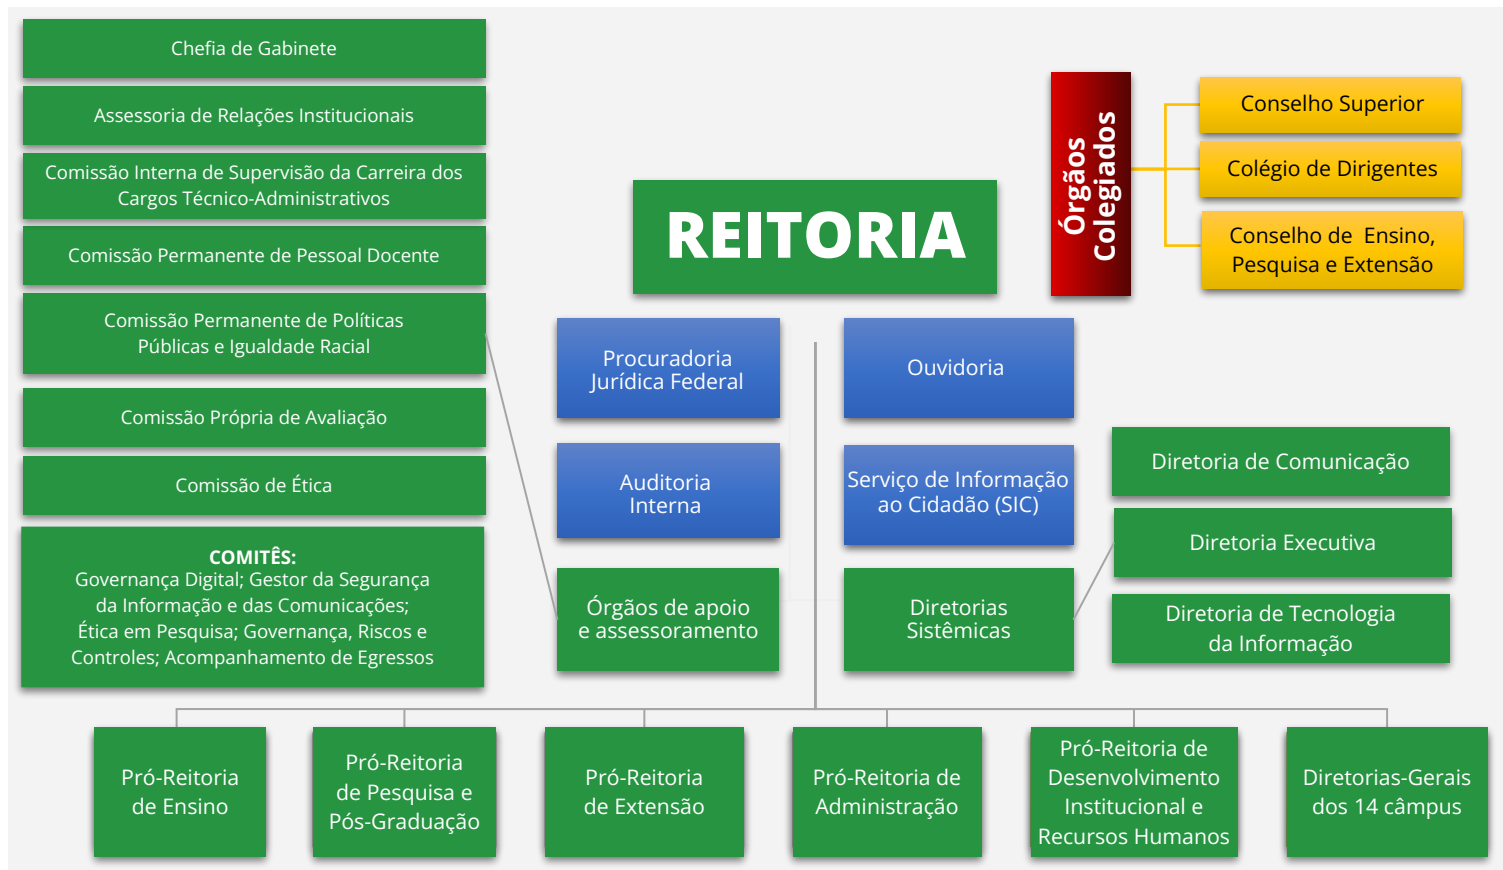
Chefia de Gabinete

Assessoria de Relações Institucionais

Comissão Interna de Supervisão da Carreira dos Cargos Técnico-Administrativos

Comissão Permanente de Pessoal Docente

Comissão Permanente de Políticas Públicas e Igualdade Racial

Comissão Própria de Avaliação

Comissão de Ética

COMITÊS:
Governança Digital; Gestor da Segurança da Informação e das Comunicações; Ética em Pesquisa; Governança, Riscos e Controles; Acompanhamento de Egressos

REITORIA

Órgãos Colegiados

Conselho Superior

Colégio de Dirigentes

Conselho de Ensino, Pesquisa e Extensão

Procuradoria Jurídica Federal

Ouvidoria

Auditoria Interna

Serviço de Informação ao Cidadão (SIC)

Órgãos de apoio e assessoramento

Diretorias Sistêmicas

Diretoria de Comunicação

Diretoria Executiva

Diretoria de Tecnologia da Informação

Pró-Reitoria de Ensino

Pró-Reitoria de Pesquisa e Pós-Graduação

Pró-Reitoria de Extensão

Pró-Reitoria de Administração

Pró-Reitoria de Desenvolvimento Institucional e Recursos Humanos

Diretorias-Gerais dos 14 câmpus